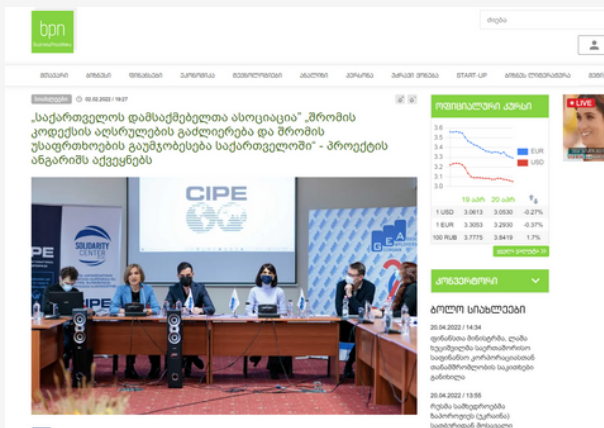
bpn
BusinessPressNews

ძიება

მთავარი
ბიზნესი
ფინანსები
ეკონომიკა
ტექნოლოგიები
ანალიზი
პოლიტიკა
ბიზნეს ქოუჩი
START-UP
ბიზნეს ლიდერებთან

ბიზნესი
02.02.2022 / 19:27

„საქართველოს დამსაქმებელთა ასოციაცია" „შრომის კოდექსის აღსრულების გაძლიერება და შრომის უსაფრთხოების გაუმჯობესება საქართველოში" - პროექტის ანგარიშს აქვეყნებს

CIPE
SOLIDARITY CENTER
GEA

ოფიციალური კურსი
3.6
3.5
3.4
3.3
3.2
3.1
3.0
2.9
EUR
USD
19 აპრ
20 აპრ

| | | | |
|---|---|---|---|
| 1 USD | 3.0613 | 3.0530 | -0.27% |
| 1 EUR | 3.3053 | 3.2930 | -0.37% |
| 100 RUB | 3.7775 | 3.8419 | 1.7% |

კონვერტორი

ბოლო სიახლეები

20.04.2022 / 14:34

20.04.2022 / 13:55

LIVE